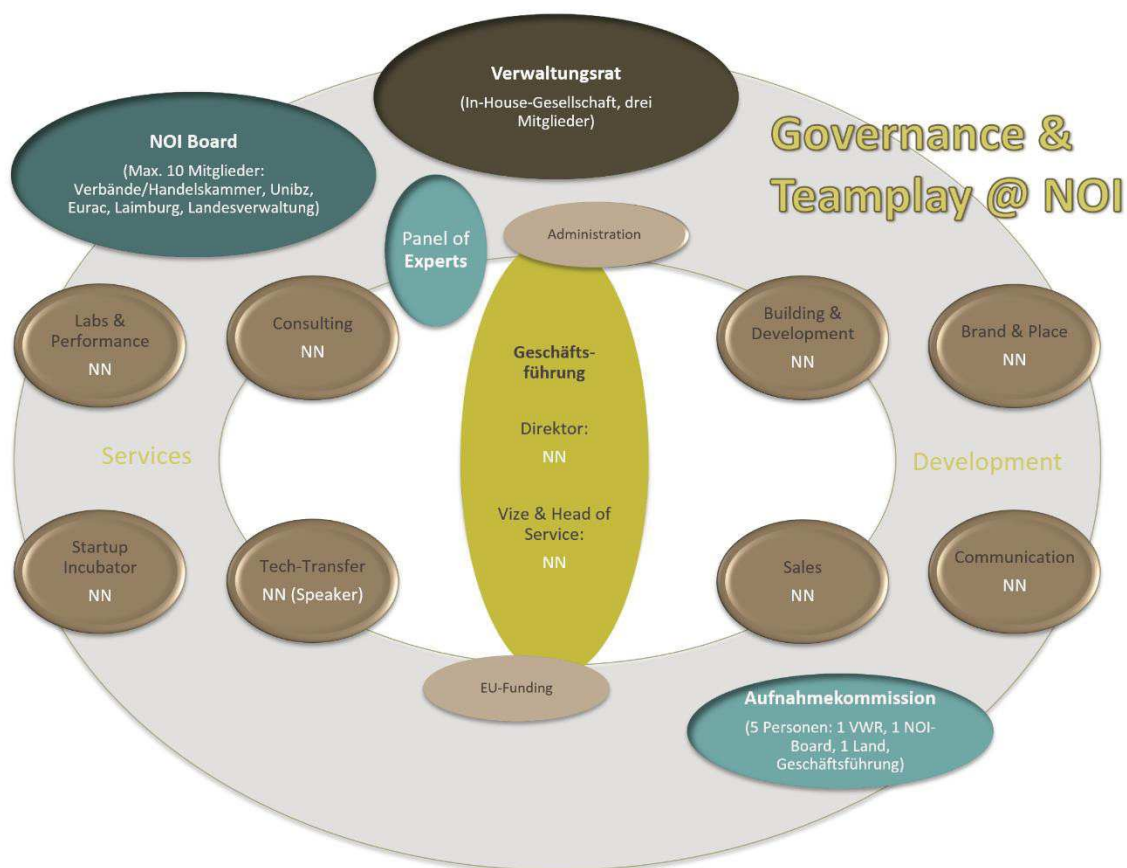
Verwaltungsrat

(In-House-Gesellschaft, drei Mitglieder)

NOI Board

(Max. 10 Mitglieder: Verbände/Handelskammer, Unibz, Eurac, Laimburg, Landesverwaltung)

Governance & Teamplay @ NOI

Panel of Experts

Administration

Labs & Performance
NN

Consulting
NN

Geschäftsführung

Direktor:
NN

Vize & Head of Service:
NN

Building & Development
NN

Brand & Place
NN

Services

Development

Startup Incubator
NN

Tech-Transfer
NN (Speaker)

Sales
NN

Communication
NN

EU-Funding

Aufnahmekommission

(5 Personen: 1 VWR, 1 NOI-Board, 1 Land, Geschäftsführung)